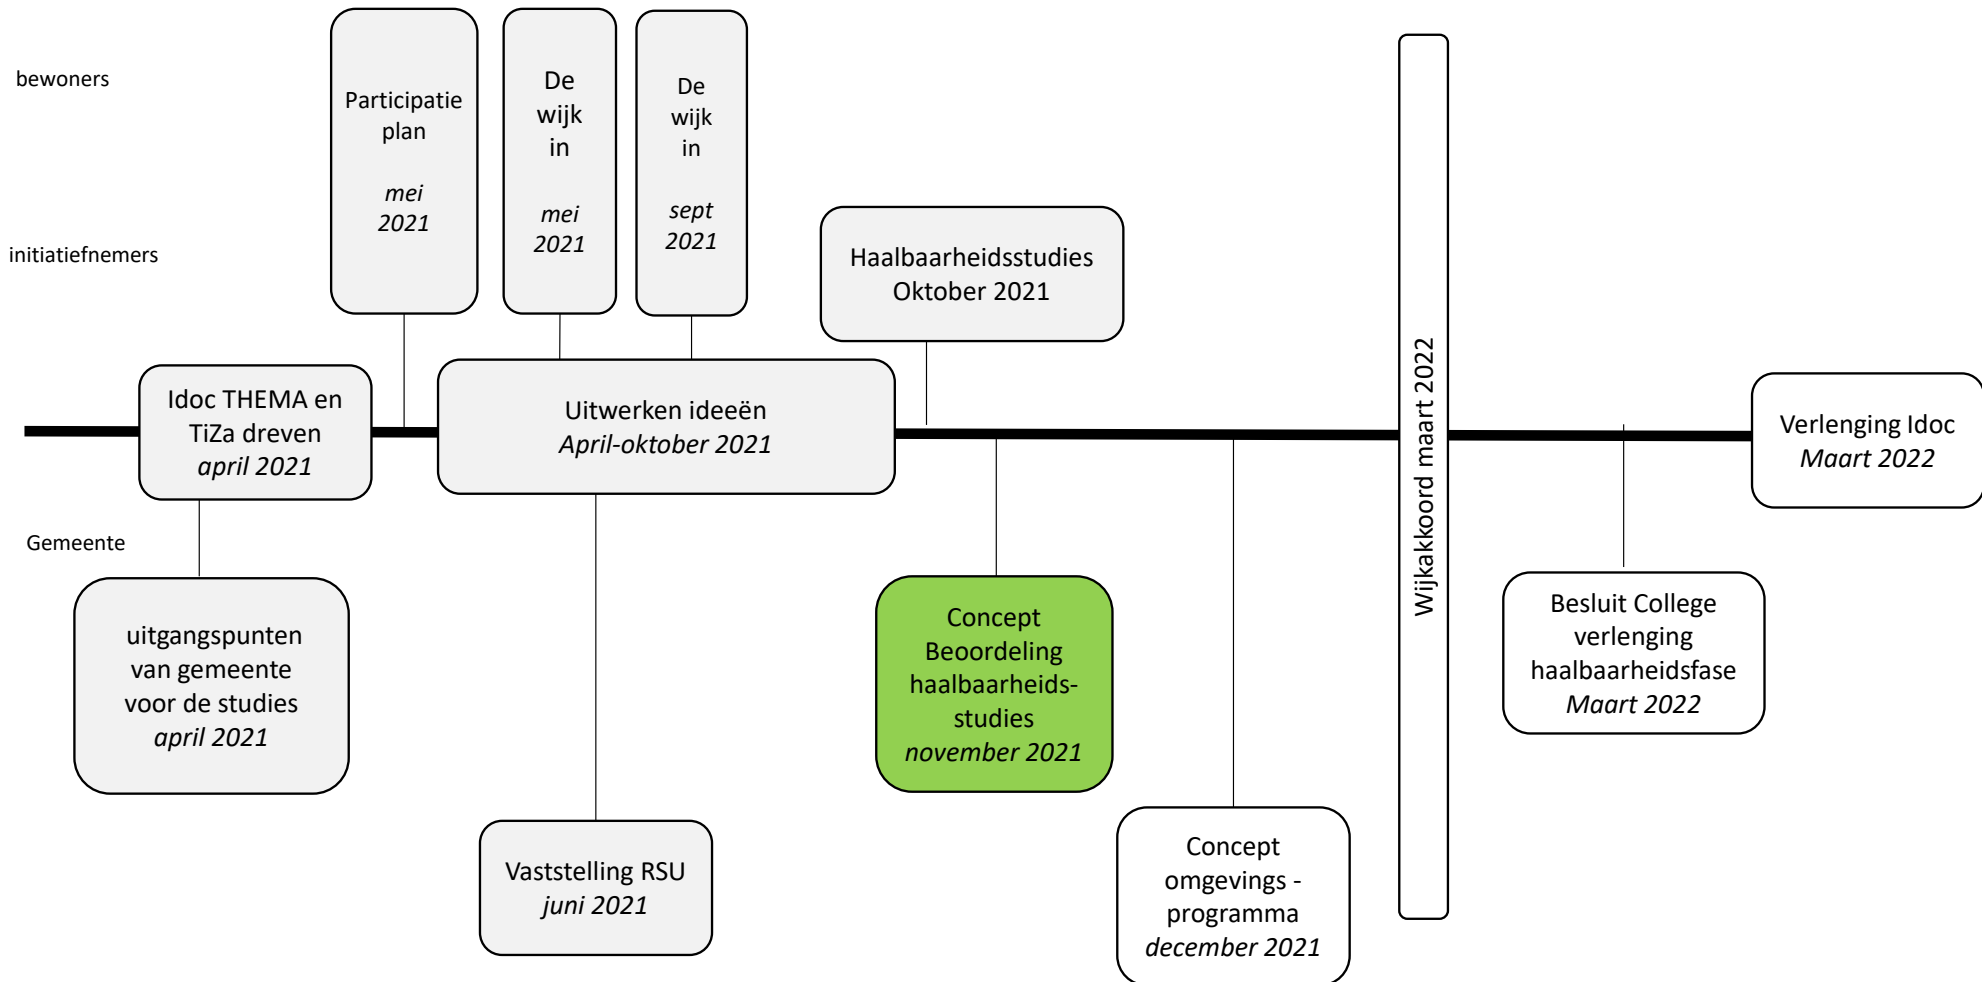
bewoners

initiatiefnemers

Gemeente

Participatie plan

*mei 2021*

De wijk in

*mei 2021*

De wijk in

*sept 2021*

Haalbaarheidsstudies Oktober 2021

Idoc THEMA en TiZa dreven *april 2021*

Uitwerken ideeën *April-oktober 2021*

Wijkakkoord maart 2022

Verlenging Idoc *Maart 2022*

uitgangspunten van gemeente voor de studies *april 2021*

Concept Beoordeling haalbaarheidsstudies *november 2021*

Besluit College verlenging haalbaarheidsfase *Maart 2022*

Vaststelling RSU *juni 2021*

Concept omgevings - programma *december 2021*